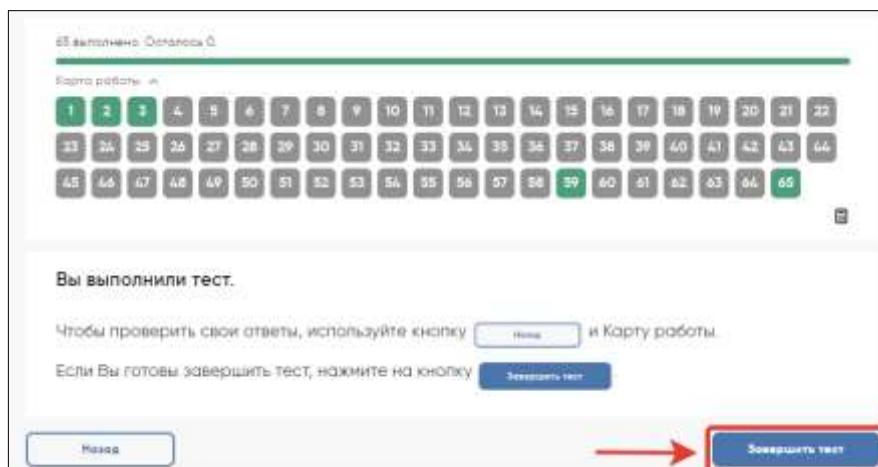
65 выполнено. Осталось 0.

Карта работы ^

1 2 3 4 5 6 7 8 9 10 11 12 13 14 15 16 17 18 19 20 21 22
23 24 25 26 27 28 29 30 31 32 33 34 35 36 37 38 39 40 41 42 43 44
45 46 47 48 49 50 51 52 53 54 55 56 57 58 59 60 61 62 63 64 65

Вы выполнили тест.

Чтобы проверить свои ответы, используйте кнопку Назад и Карту работы.

Если Вы готовы завершить тест, нажмите на кнопку Завершить тест

Назад

Завершить тест